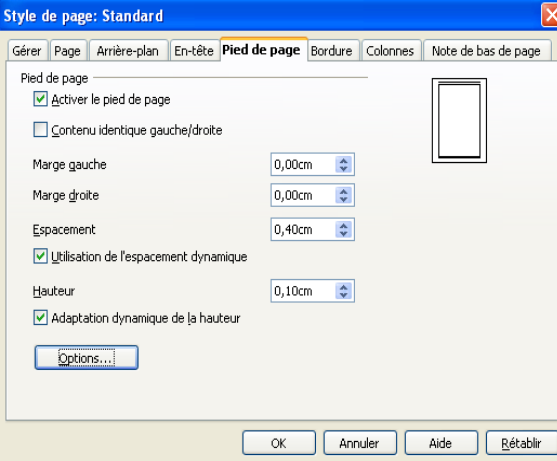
Style de page: Standard

Gérer | Page | Arrière-plan | En-tête | Pied de page | Bordure | Colonnes | Note de bas de page

Pied de page

Activer le pied de page

Contenu identique gauche/droite

Marge gauche 0,00cm

Marge droite 0,00cm

Espacement 0,40cm

Utilisation de l'espacement dynamique

Hauteur 0,10cm

Adaptation dynamique de la hauteur

Options...

OK | Annuler | Aide | Rétablir